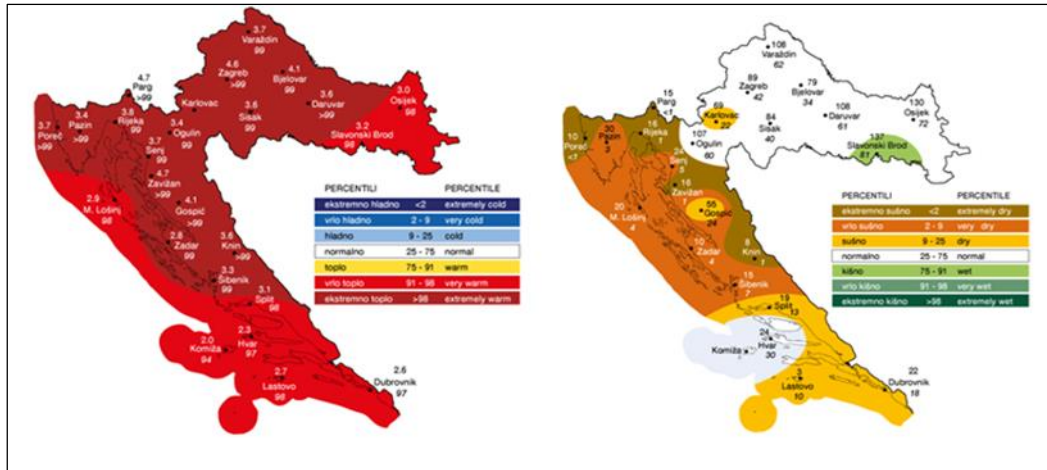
3.7 Varaždin 99
4.6 Zagreb >99
4.1 Bjelovar 99
3.0 Osijek 98
4.7 Parg >99
3.4 Pazin >99
3.8 Rijeka 99
3.7 Poreč >99
Karlovac
3.6 Daruvar >99
3.6 Sisak 99
3.2 Slavonski Brod 98
3.4 Ogulin 99
3.7 Senj 99
4.7 Zavižan >99
2.9 M. Lošinj 98
4.1 Gospić >99
2.8 Zadar 99
3.6 Knin >99
3.3 Šibenik 99
3.1 Split 98
2.0 Komiža 94
2.3 Hvar 97
2.7 Lastovo 98
2.6 Dubrovnik 97

| PERCENTILI | | PERCENTILE |
|---|---|---|
| ekstremno hladno | <2 | extremely cold |
| vrlo hladno | 2 - 9 | very cold |
| hladno | 9 - 25 | cold |
| normalno | 25 - 75 | normal |
| toplo | 75 - 91 | warm |
| vrlo toplo | 91 - 98 | very warm |
| ekstremno toplo | >98 | extremely warm |

108 Varaždin 62
89 Zagreb 42
79 Bjelovar 34
15 Parg <1
16 Rijeka 1
30 Pazin 3
10 Poreč <1
69 Karlovac 22
107 Ogulin 60
84 Sisak 40
108 Daruvar 61
130 Osijek 72
137 Slavonski Brod 81
24 Senj 5
18 Zavižan 1
20 M. Lošinj 4
56 Gospić 24
10 Zadar 4
8 Knin 1
15 Šibenik 7
19 Split 13
24 Hvar 30
Komiža
3 Lastovo 10
22 Dubrovnik 18

| PERCENTILI | | PERCENTILE |
|---|---|---|
| ekstremno sušno | <2 | extremely dry |
| vrlo sušno | 2 - 9 | very dry |
| sušno | 9 - 25 | dry |
| normalno | 25 - 75 | normal |
| kišno | 75 - 91 | wet |
| vrlo kišno | 91 - 98 | very wet |
| ekstremno kišno | >98 | extremely wet |